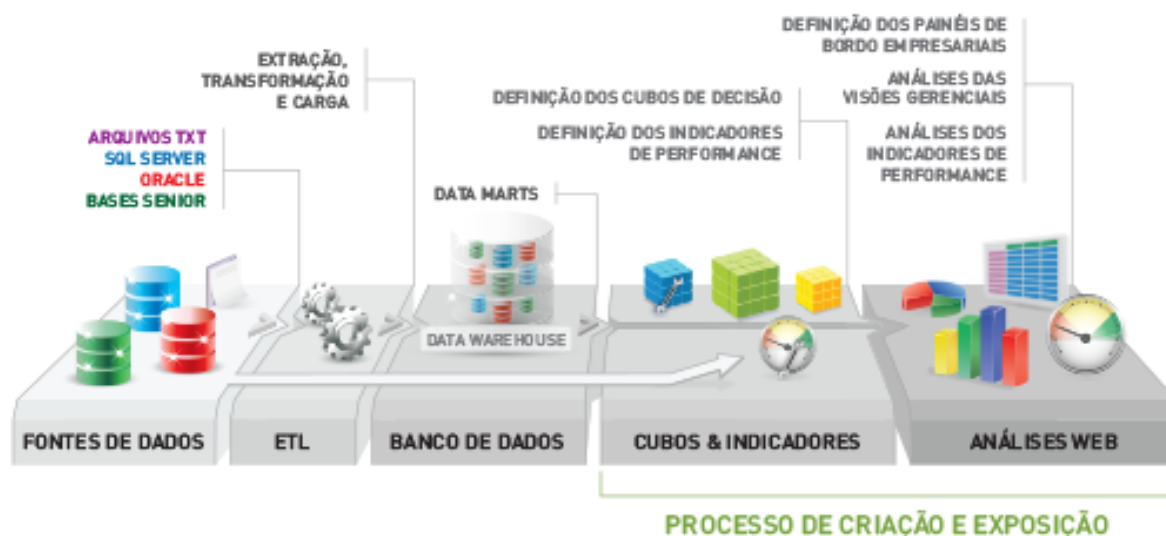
DEFINIÇÃO DOS PAINÉIS DE BORDO EMPRESARIAIS

ANÁLISES DAS VISÕES GERENCIAIS

ANÁLISES DOS INDICADORES DE PERFORMANCE

EXTRAÇÃO, TRANSFORMAÇÃO E CARGA

DEFINIÇÃO DOS CUBOS DE DECISÃO

DEFINIÇÃO DOS INDICADORES DE PERFORMANCE

ARQUIVOS TXT
SQL SERVER
ORACLE
BASES SENIOR

DATA MARTS

DATA WAREHOUSE

FONTES DE DADOS

ETL

BANCO DE DADOS

CUBOS & INDICADORES

ANÁLISES WEB

PROCESSO DE CRIAÇÃO E EXPOSIÇÃO